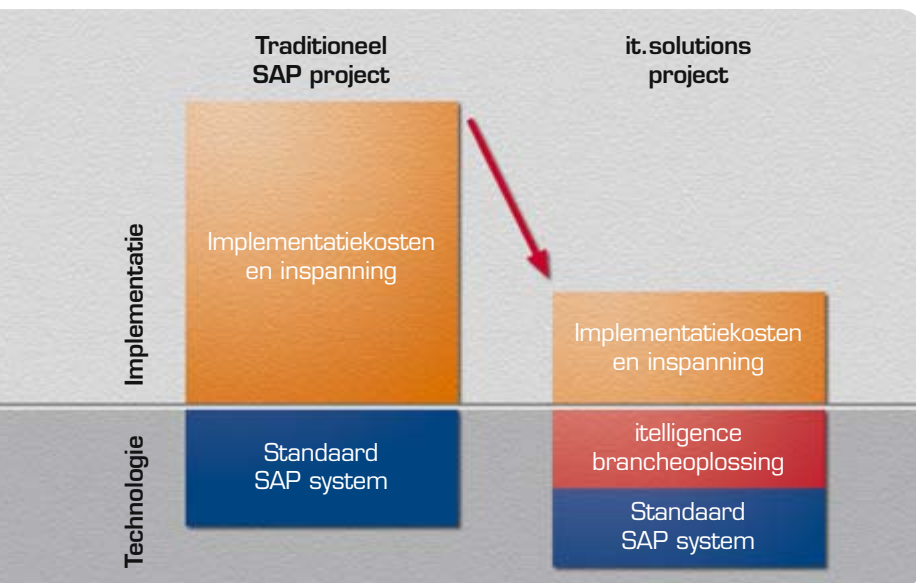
Traditioneel SAP project

it.solutions project

Implementatie

Implementatiekosten en inspanning

Implementatiekosten en inspanning

Technologie

Standaard SAP system

itelligence brancheoplossing

Standaard SAP system